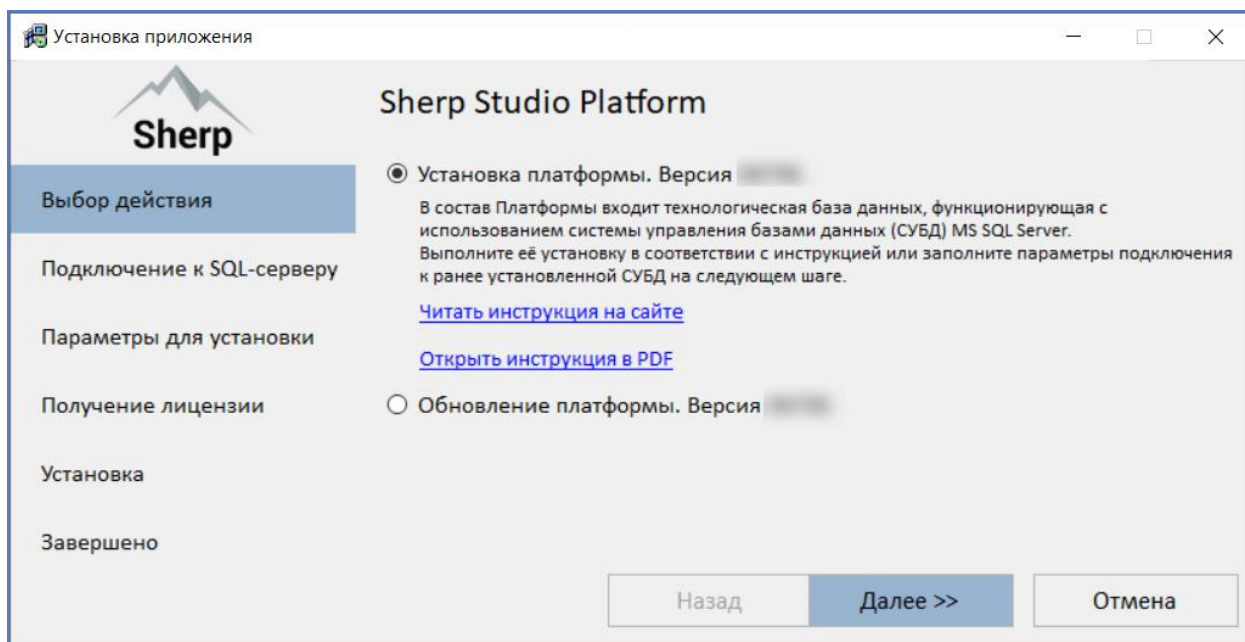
Установка приложения

Sherp

Выбор действия

Подключение к SQL-серверу

Параметры для установки

Получение лицензии

Установка

Завершено

Sherp Studio Platform

Установка платформы. Версия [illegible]

В состав Платформы входит технологическая база данных, функционирующая с использованием системы управления базами данных (СУБД) MS SQL Server.
Выполните её установку в соответствии с инструкцией или заполните параметры подключения к ранее установленной СУБД на следующем шаге.

Читать инструкция на сайте

Открыть инструкция в PDF

Обновление платформы. Версия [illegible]

Назад

Далее >>

Отмена